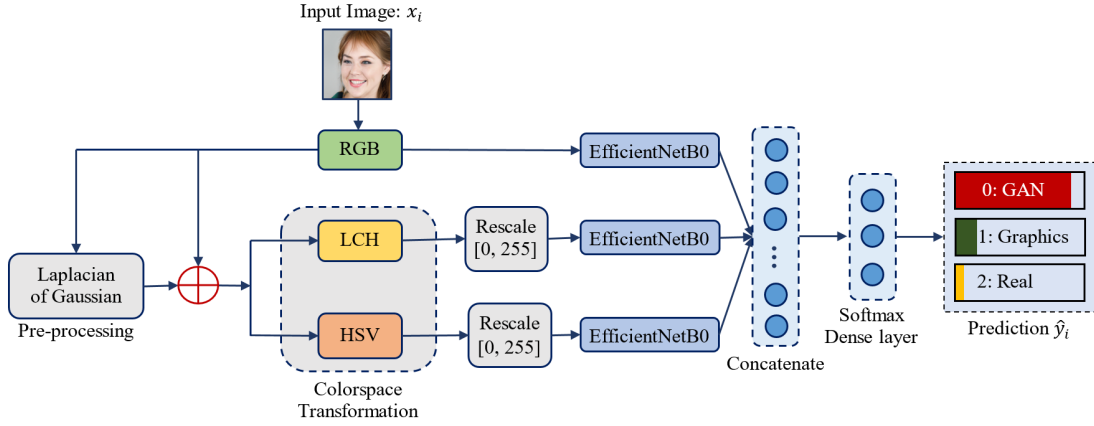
Input Image: $x_i$

RGB

EfficientNetB0

Laplacian of Gaussian

Pre-processing

LCH

Rescale [0, 255]

EfficientNetB0

HSV

Rescale [0, 255]

EfficientNetB0

Colorspace Transformation

Concatenate

Softmax Dense layer

0: GAN

1: Graphics

2: Real

Prediction $\hat{y}_i$